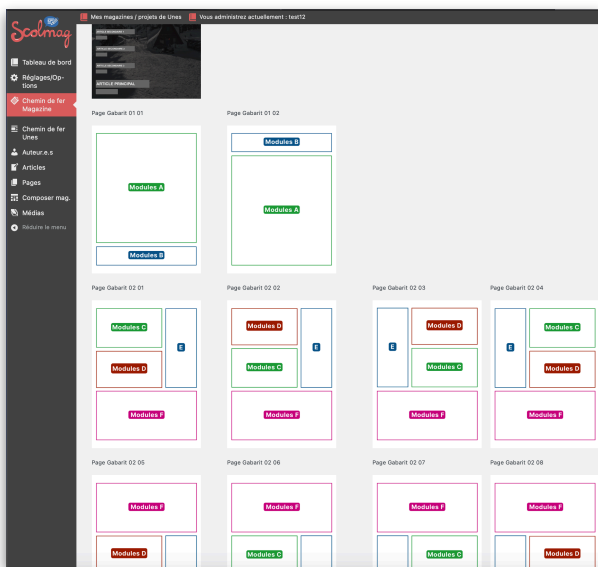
Mes magazines / projets de Unes  Vous administrez actuellement : test12

Scolmag

Tableau de bord
Réglages/Options
Chemin de fer Magazine
Chemin de fer Unes
Auteur.e.s
Articles
Pages
Composer mag.
Médias
Réduire le menu

ARTICLE PRINCIPAL

Page Gabarit 01 01
Modules A
Modules B

Page Gabarit 01 02
Modules B
Modules A

Page Gabarit 02 01
Modules C
E
Modules D
Modules F

Page Gabarit 02 02
Modules D
E
Modules C
Modules F

Page Gabarit 02 03
E
Modules D
Modules C
Modules F

Page Gabarit 02 04
E
Modules C
Modules D
Modules F

Page Gabarit 02 05
Modules F
Modules D

Page Gabarit 02 06
Modules F
Modules C

Page Gabarit 02 07
Modules F
Modules C

Page Gabarit 02 08
Modules F
Modules D